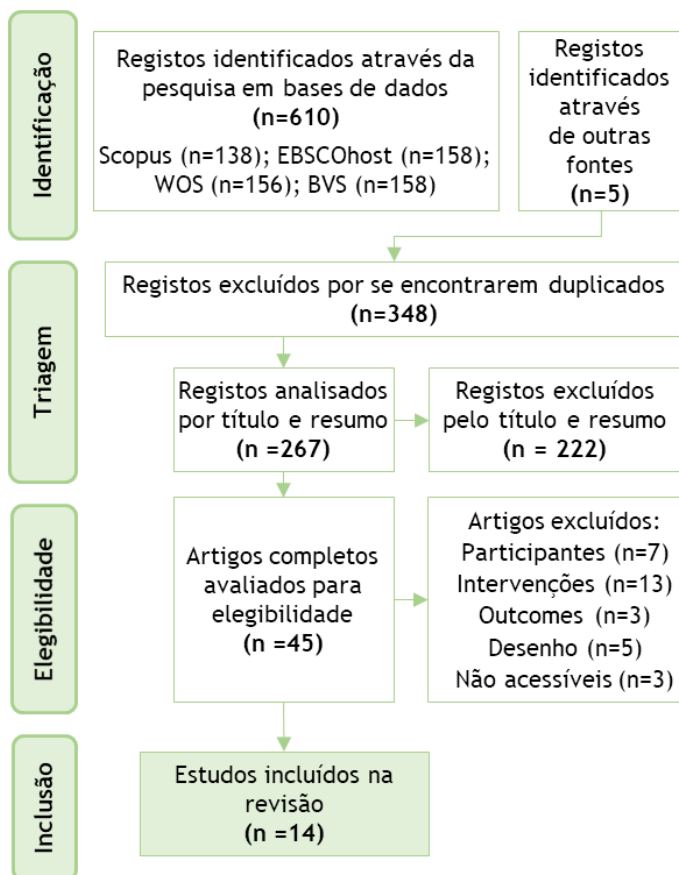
Identificação

Registos identificados através da pesquisa em bases de dados
(n=610)
Scopus (n=138); EBSCOhost (n=158); WOS (n=156); BVS (n=158)

Registos identificados através de outras fontes
(n=5)

Triagem

Registos excluídos por se encontrarem duplicados
(n=348)

Registos analisados por título e resumo
(n =267)

Registos excluídos pelo título e resumo
(n = 222)

Elegibilidade

Artigos completos avaliados para elegibilidade
(n =45)

Artigos excluídos:
Participantes (n=7)
Intervenções (n=13)
Outcomes (n=3)
Desenho (n=5)
Não acessíveis (n=3)

Inclusão

Estudos incluídos na revisão
(n =14)